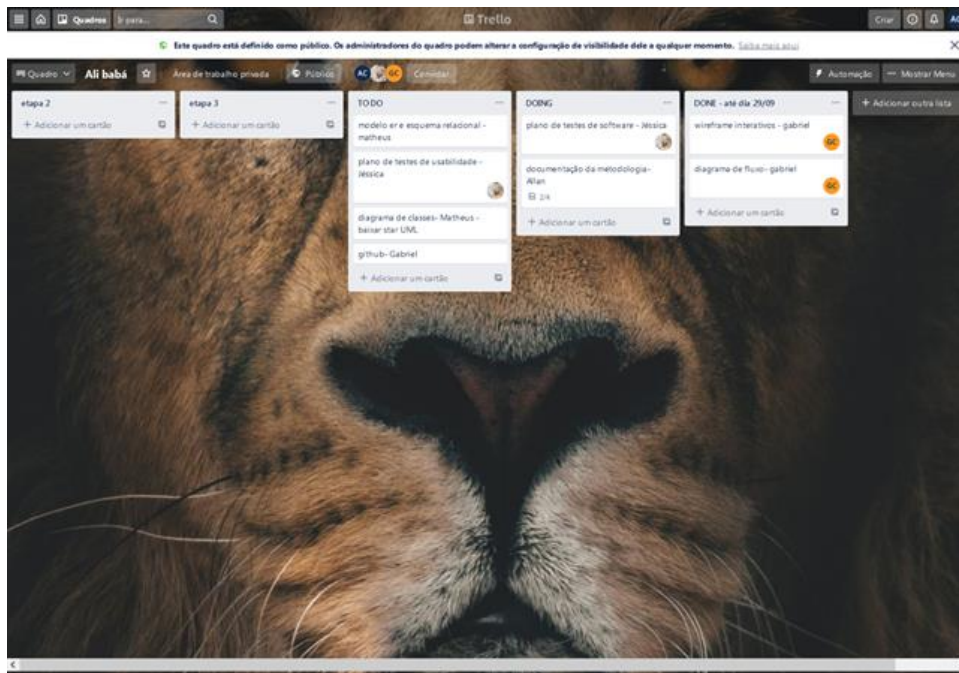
Quadros Ir para... Trello Criar AC

Este quadro está definido como público. Os administradores do quadro podem alterar a configuração de visibilidade dele a qualquer momento. Saiba mais aqui

Quadro Ali babá Área de trabalho privada Público AC GC Convidar

Automação Mostrar Menu

etapa 2
+ Adicionar um cartão

etapa 3
+ Adicionar um cartão

TODO
modelo er e esquema relacional - matheus
plano de testes de usabilidade - Jéssica
diagrama de classes- Matheus - baixar star UML
github- Gabriel
+ Adicionar um cartão

DOING
plano de testes de software - Jéssica
documentação da metodologia- Allan
2/4
+ Adicionar um cartão

DONE - até dia 29/09
wireframe interativos - gabriel
GC
diagrama de fluxo- gabriel
GC
+ Adicionar um cartão

+ Adicionar outra lista